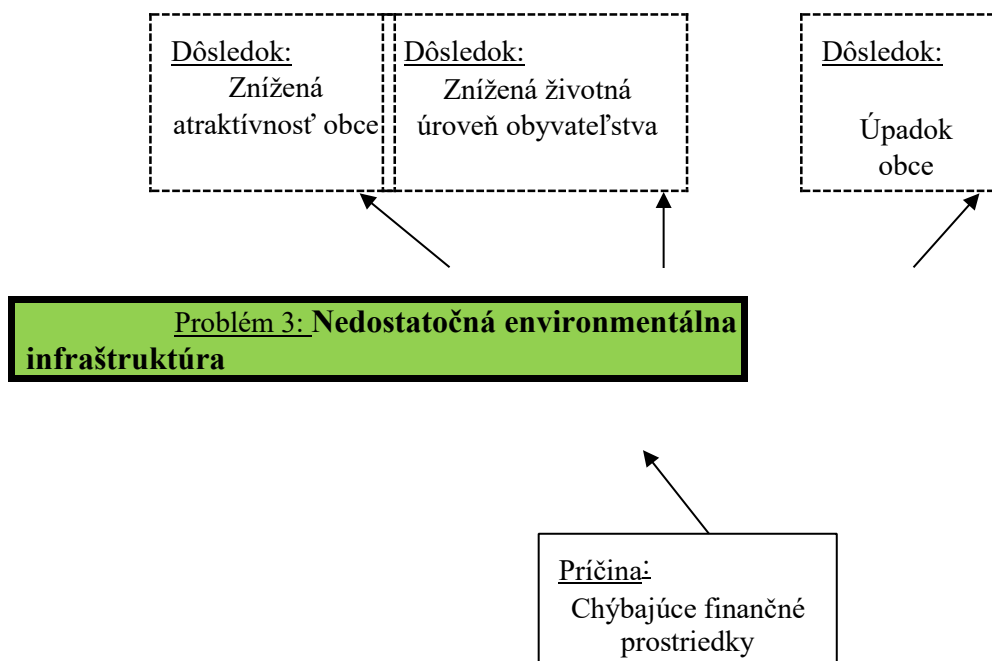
Dôsledok:
Znížená atraktívnosť obce

Dôsledok:
Znížená životná úroveň obyvateľstva

Dôsledok:
Úpadok obce

Problém 3: **Nedostatočná environmentálna infraštruktúra**

Príčina:
Chýbajúce finančné prostriedky